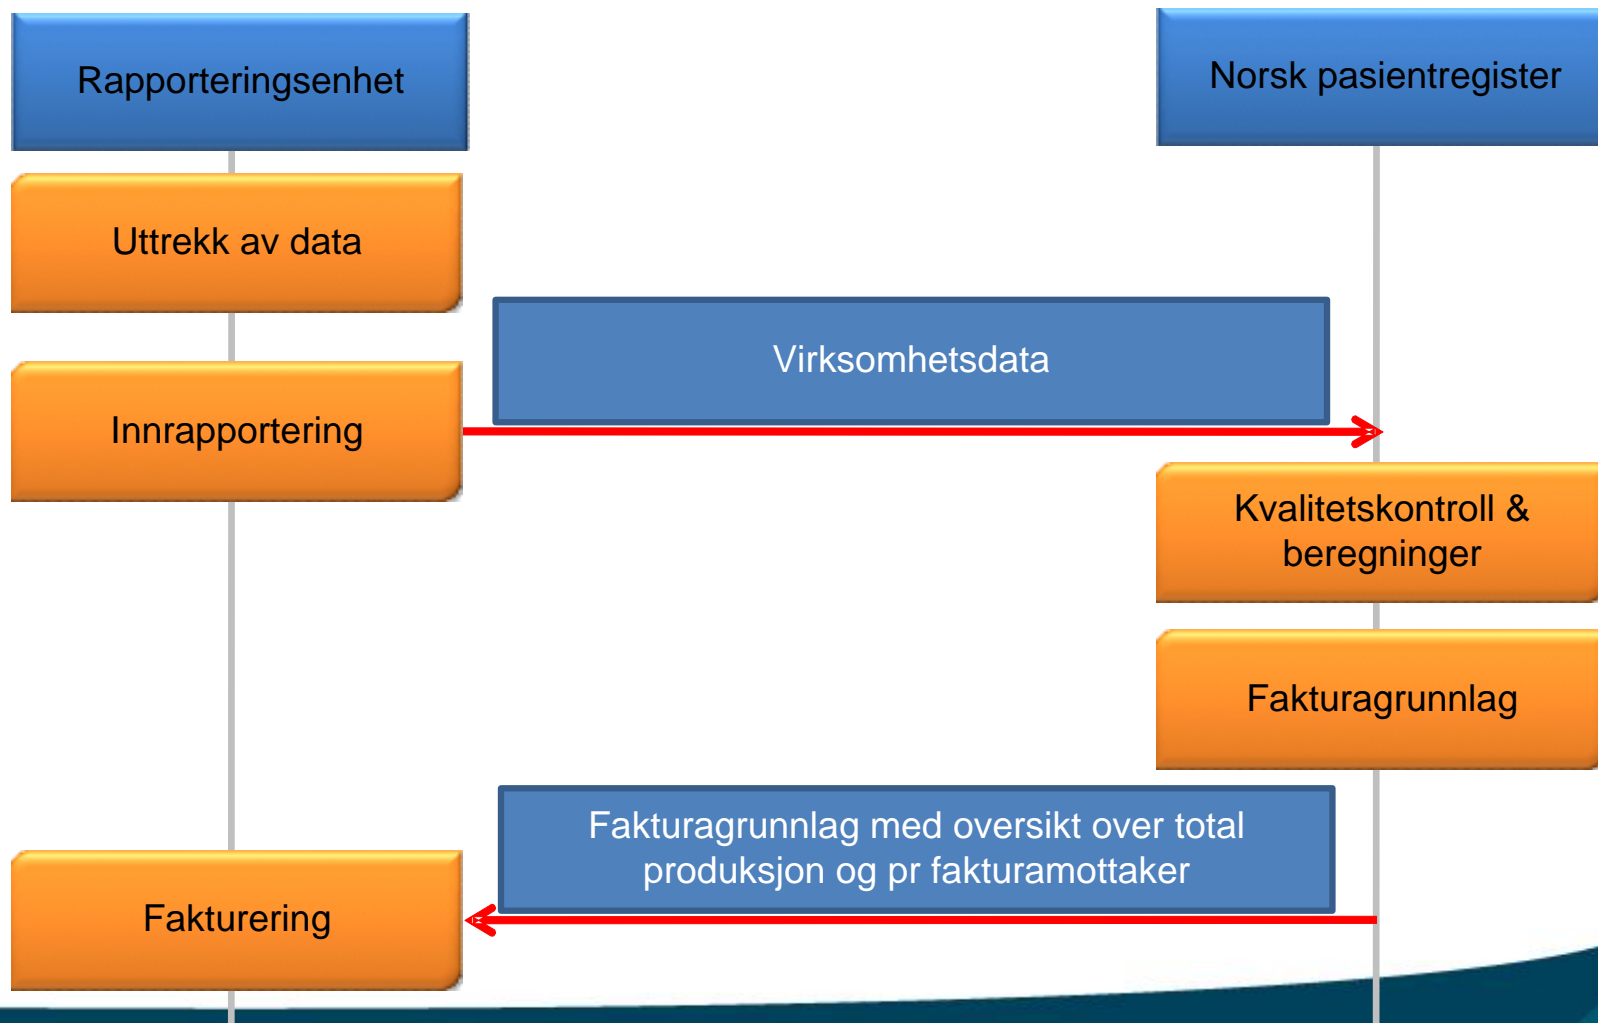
Rapporteringsenhet

Norsk pasientregister

Uttrekk av data

Virksomhetsdata

Innrapportering

Kvalitetskontroll & beregninger

Fakturagrunnlag

Fakturagrunnlag med oversikt over total produksjon og pr fakturamottaker

Fakturering